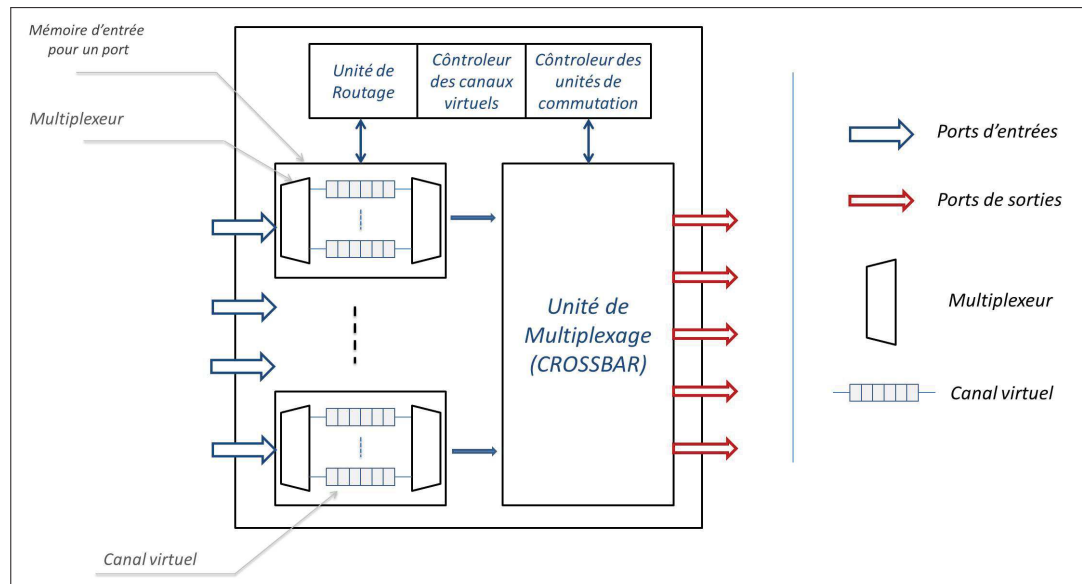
Mémoire d'entrée pour un port

Multiplexeur

Unité de Routage

Contrôleur des canaux virtuels

Contrôleur des unités de commutation

Unité de Multiplexage (CROSSBAR)

Canal virtuel

Ports d'entrées

Ports de sorties

Multiplexeur

Canal virtuel